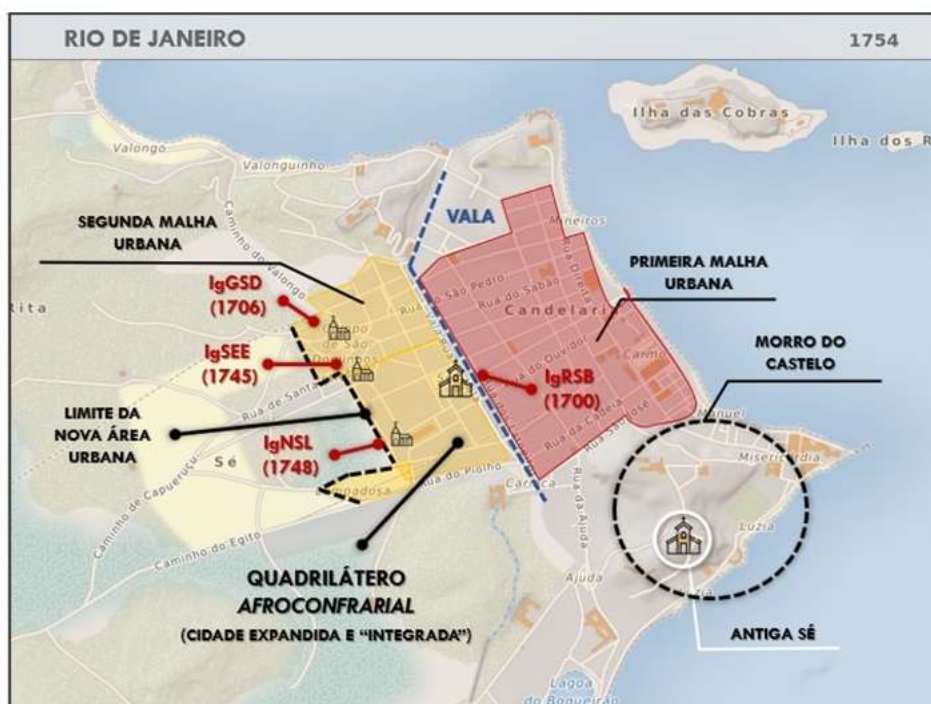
RIO DE JANEIRO

1754

Ilha das Cobras

Ilha dos R

Valongo

Valonguinho

Caminho do Valongo

VALA

Mineiros

SEGUNDA MALHA URBANA

PRIMEIRA MALHA URBANA

IgGSD (1706)

Rita

Rua do São Pedro

Rua do Sabão

Candelária

Rua Direita

Campo de São Domingos

IgSEE (1745)

Rua do Ouvidor

Carmo

MORRO DO CASTELO

IgRSB (1700)

LIMITE DA NOVA ÁREA URBANA

Rua de Santa

Rua da Cadeia

Rua São José

Manuel

IgNSL (1748)

Sé

Caminho de Capueruçu

Ajuda

Rua do Piolho

Carioca

Misericórdia

Rua da Ajuda

Luzia

Caminho do Egito

QUADRILÁTERO AFROCONFRARIAL

(CIDADE EXPANDIDA E "INTEGRADA")

Ajuda

ANTIGA SÉ

Lagoa do Boqueirão